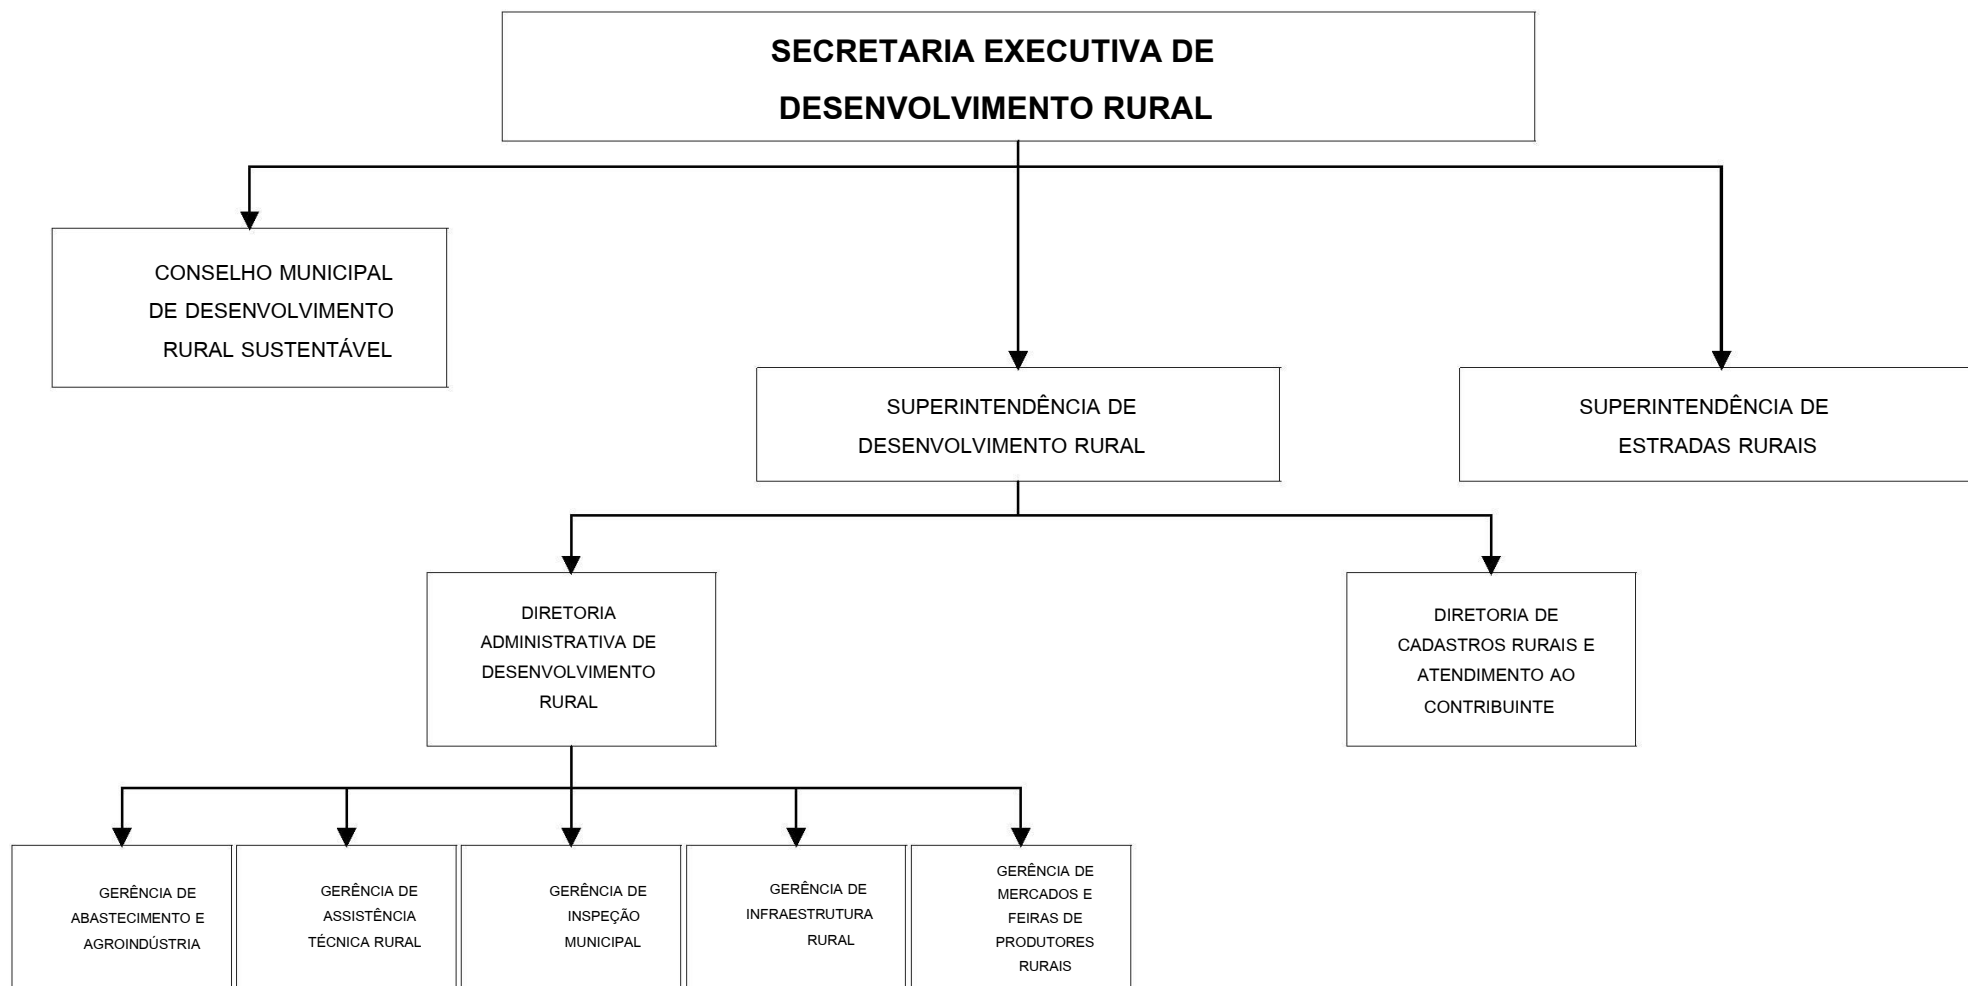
SECRETARIA EXECUTIVA DE DESENVOLVIMENTO RURAL

CONSELHO MUNICIPAL DE DESENVOLVIMENTO RURAL SUSTENTÁVEL

SUPERINTENDÊNCIA DE DESENVOLVIMENTO RURAL

SUPERINTENDÊNCIA DE ESTRADAS RURAIS

DIRETORIA ADMINISTRATIVA DE DESENVOLVIMENTO RURAL

DIRETORIA DE CADASTROS RURAIS E ATENDIMENTO AO CONTRIBUINTE

GERÊNCIA DE ABASTECIMENTO E AGROINDÚSTRIA

GERÊNCIA DE ASSISTÊNCIA TÉCNICA RURAL

GERÊNCIA DE INSPEÇÃO MUNICIPAL

GERÊNCIA DE INFRAESTRUTURA RURAL

GERÊNCIA DE MERCADOS E FEIRAS DE PRODUTORES RURAIS